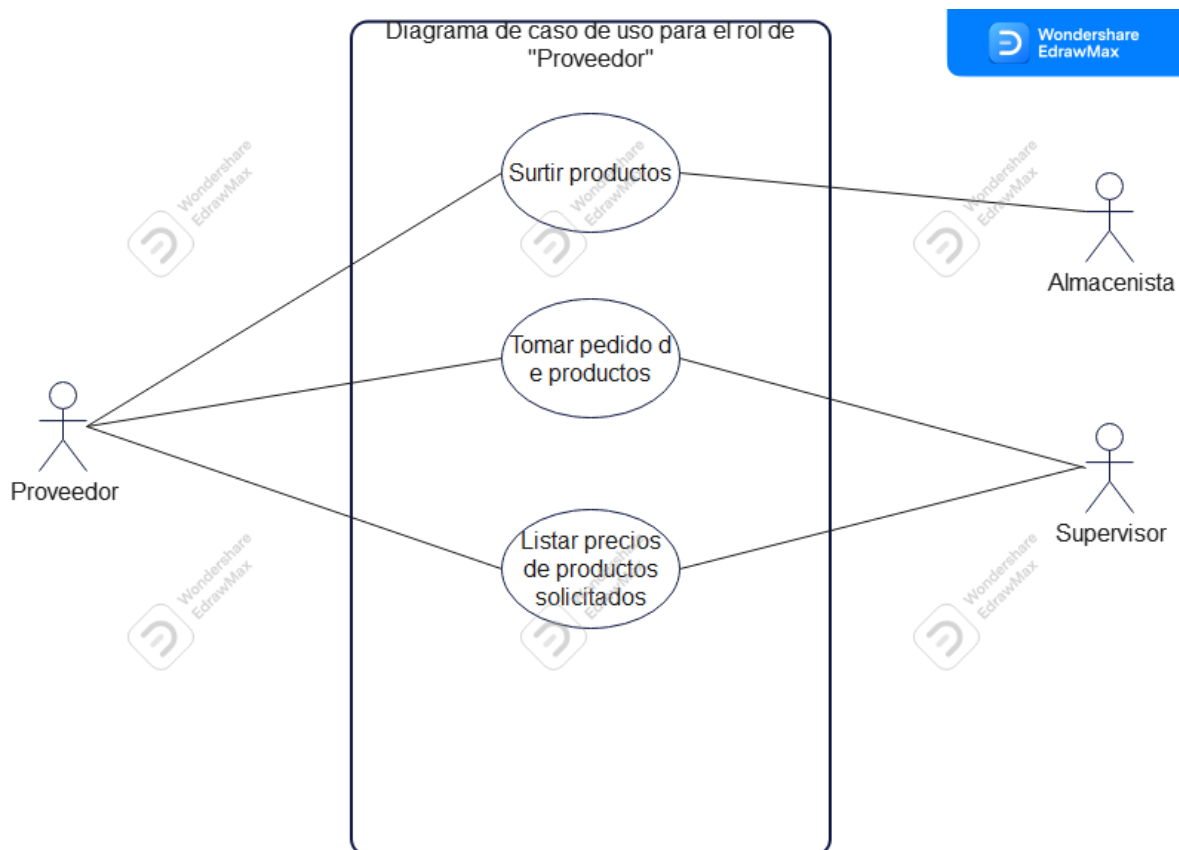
Diagrama de caso de uso para el rol de "Proveedor"

Wondershare EdrawMax

Surtir productos

Tomar pedido d e productos

Listar precios de productos solicitados

Proveedor

Almacenista

Supervisor

Wondershare EdrawMax
Wondershare EdrawMax
Wondershare EdrawMax
Wondershare EdrawMax
Wondershare EdrawMax
Wondershare EdrawMax